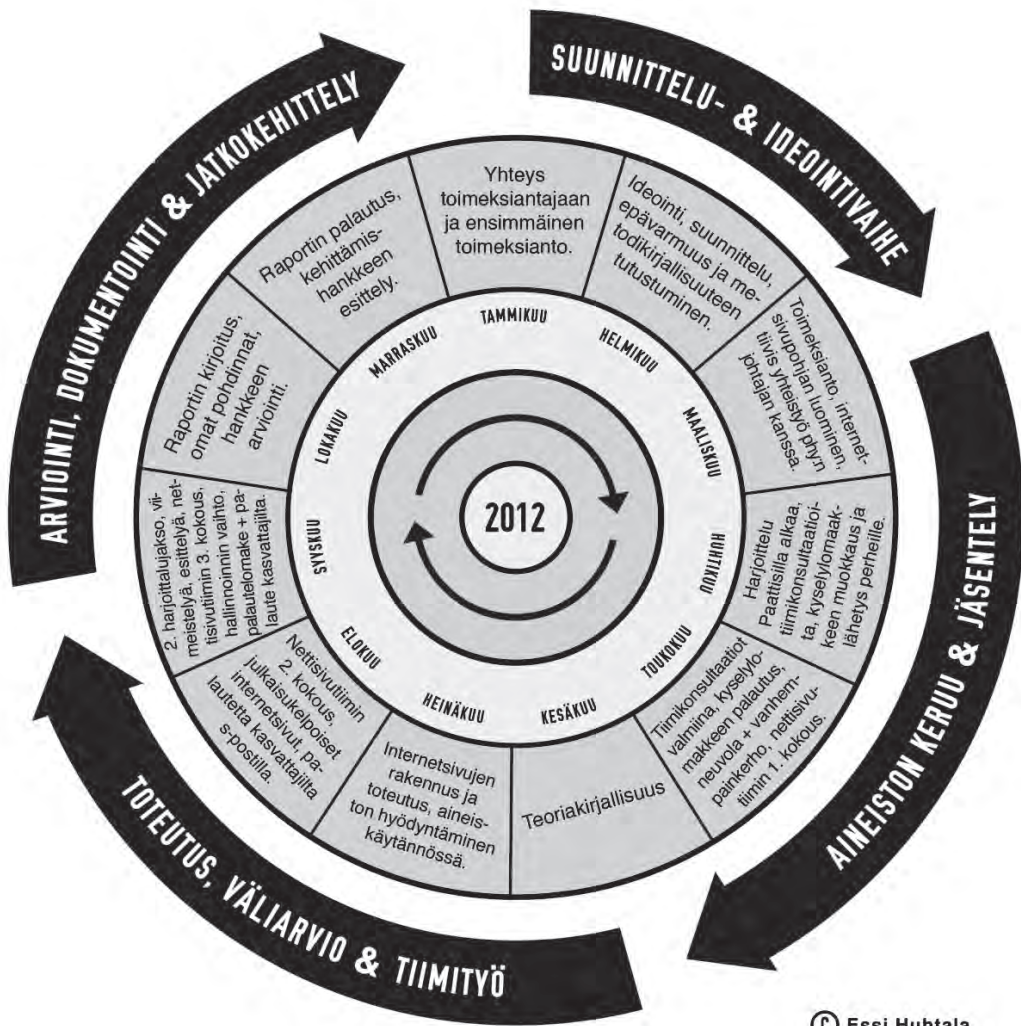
SUUNNITTELU- & IDEOINTIVAIHE

AINEISTON KERUU & JÄSENTELY

TOTEUTUS, VÄLIARVIO & TIIMITYÖ

ARVIOINTI, DOKUMENTOINTI & JATKOKEHITTELY

Yhteys toimeksiantajaan ja ensimmäinen toimeksianto.

Ideointi, suunnittelu, epävarmuus ja metodikirjallisuuteen tutustuminen.

Toimeksianto, internetsivupohjan luominen, tiivis yhteistyö ohjaajan kanssa.

Harjoittelu Paattisilla alkaa, tiimikonsultaatioita, kyselylomakkeen muokkaus ja lähetys perheille.

Tiimikonsultaatiot valmiina, kyselylomakkeen palautus, neuvola + vanhempainkerho, nettisivutiimin 1. kokous.

Teoriakirjallisuus

Internetsivujen rakennus ja toteutus, aineiston hyödyntäminen käytännössä.

Nettisivutiimin 2. kokous, julkaisukelpoiset internetsivut, palautetta kasvattajilta s-postilla.

2. harjoittelujakso, viimeistelyä, esittelyä, nettisivutiimin 3. kokous, hallinnoinnin vaihto, palautelomake + palaute kasvattajilta.

Raportin kirjoitus, omat pohdinnat, hankkeen arviointi.

Raportin palautus, kehittämishankkeen esittely.

TAMMIKUU
HELMIKUU
MAALISKUU
HUHTIKUU
TOUKOKUU
KESÄKUU
HEINÄKUU
ELOKUU
SYYSKUU
LOKAKUU
MARRASKUU

2012

© Essi Huhtala